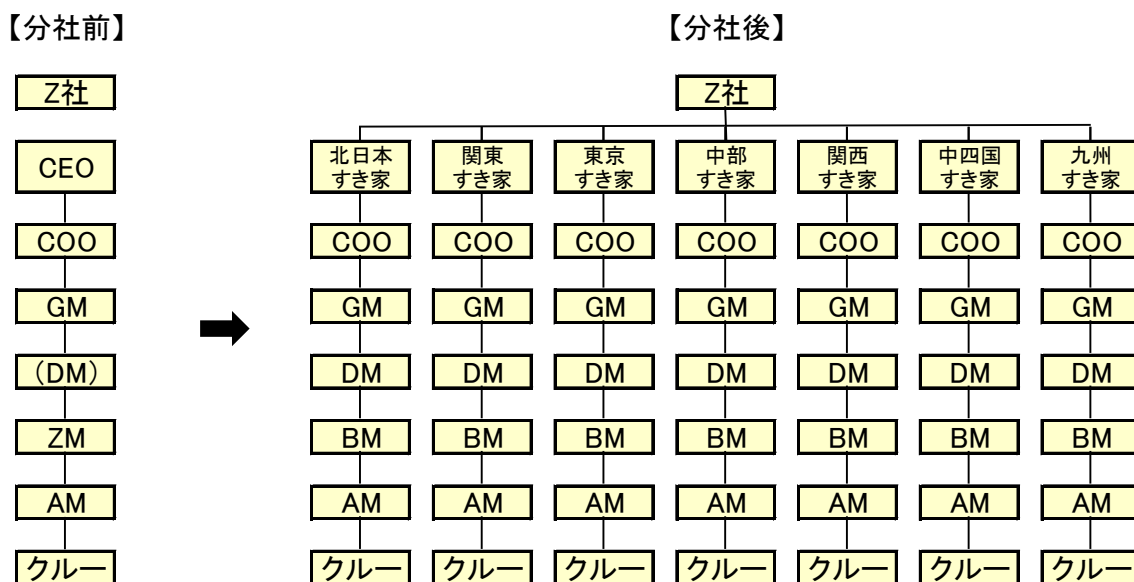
【分社前】

Z社

CEO

COO

GM

（DM）

ZM

AM

クルー

【分社後】

Z社

| 北日本すき家 | 関東すき家 | 東京すき家 | 中部すき家 | 関西すき家 | 中四国すき家 | 九州すき家 |
|---|---|---|---|---|---|---|
| COO | COO | COO | COO | COO | COO | COO |
| GM | GM | GM | GM | GM | GM | GM |
| DM | DM | DM | DM | DM | DM | DM |
| BM | BM | BM | BM | BM | BM | BM |
| AM | AM | AM | AM | AM | AM | AM |
| クルー | クルー | クルー | クルー | クルー | クルー | クルー |